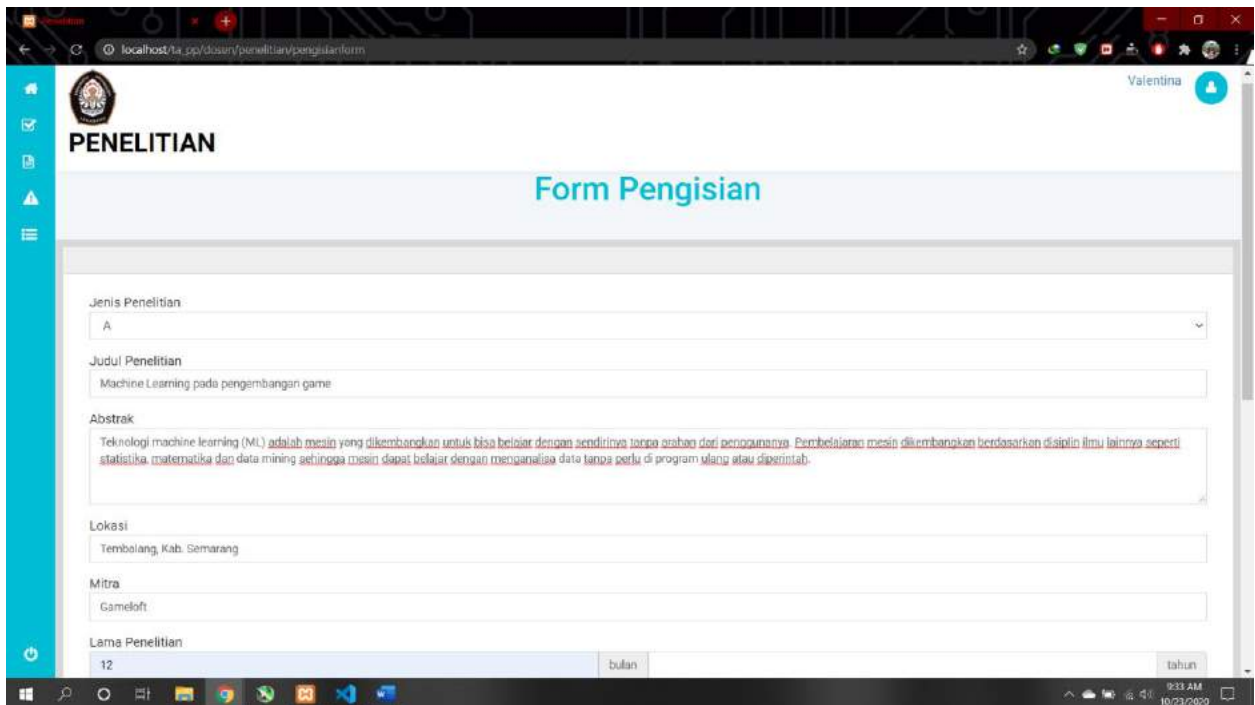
localhost/ta_pp/dosen/penelitian/pengisianform

Valentina

PENELITIAN

Form Pengisian

Jenis Penelitian
A

Judul Penelitian
Machine Learning pada pengembangan game

Abstrak
Teknologi machine learning (ML) adalah mesin yang dikembangkan untuk bisa belajar dengan sendirinya tanpa arahan dari penggunanya. Pembelajaran mesin dikembangkan berdasarkan disiplin ilmu lainnya seperti statistika, matematika dan data mining sehingga mesin dapat belajar dengan menganalisa data tanpa perlu di program ulang atau diperintah.

Lokasi
Tembalang, Kab. Semarang

Mitra
Gameloft

Lama Penelitian
12
bulan
tahun

9:33 AM
10/23/2020